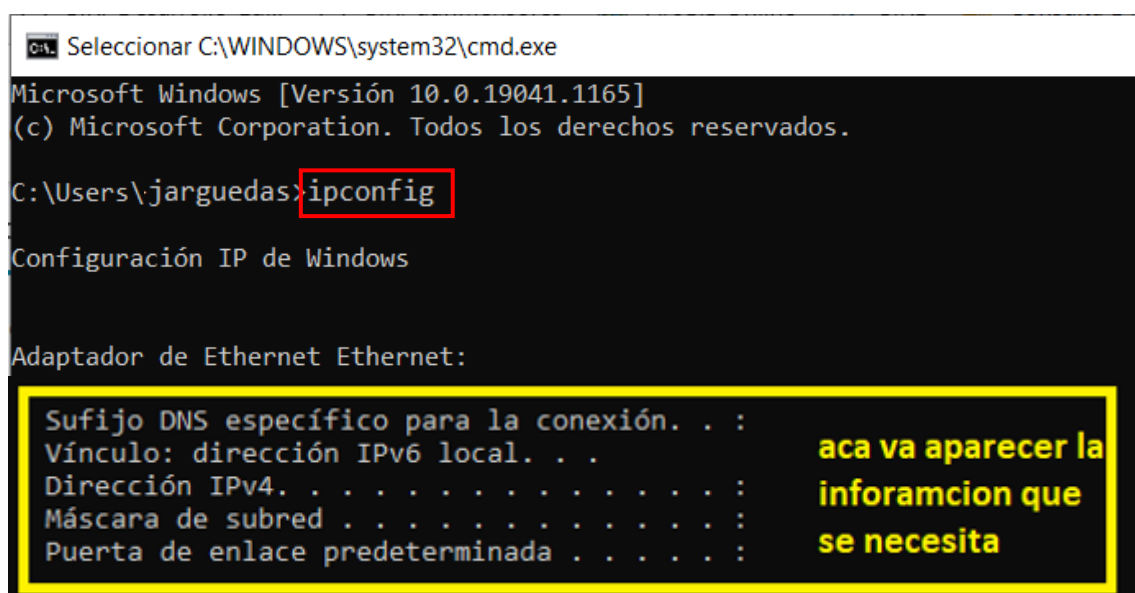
Seleccionar C:\WINDOWS\system32\cmd.exe

Microsoft Windows [Versión 10.0.19041.1165]
(c) Microsoft Corporation. Todos los derechos reservados.

C:\Users\jarguedas>ipconfig

Configuración IP de Windows

Adaptador de Ethernet Ethernet:

Sufijo DNS específico para la conexión. . :
Vínculo: dirección IPv6 local. . .
Dirección IPv4. . . . . . . . . . . . . . :
Máscara de subred . . . . . . . . . . . . :
Puerta de enlace predeterminada . . . . . :

aca va aparecer la inforamcion que se necesita